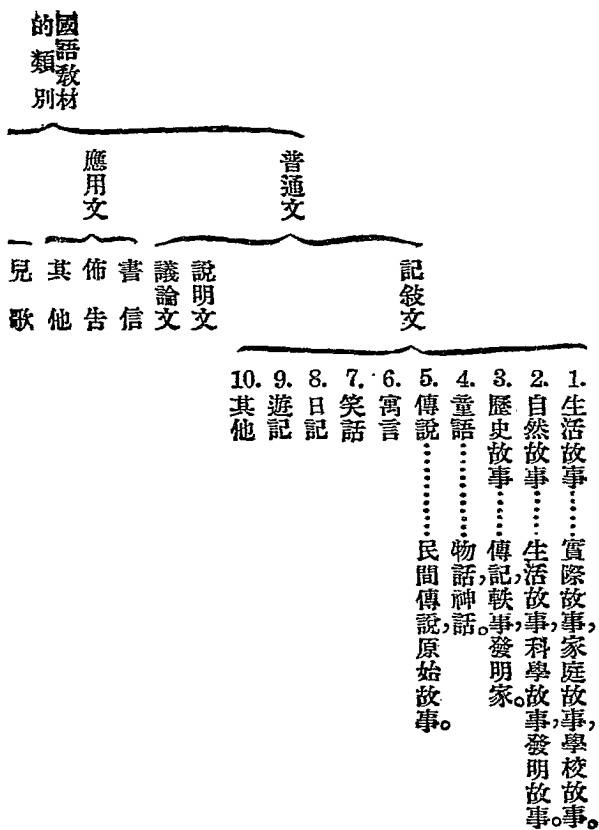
國語教材的類別

應用文
書信
佈告
其他
兒歌

普通文
記敍文
1. 生活故事……實際故事,家庭故事,學校故事。
2. 自然故事……生活故事,科學故事,發明故事。
3. 歷史故事……傳記,軼事,發明家。
4. 童話……物話,神話。
5. 傳說……民間傳說,原始故事。
6. 寓言
7. 笑話
8. 日記
9. 遊記
10. 其他
說明文
議論文